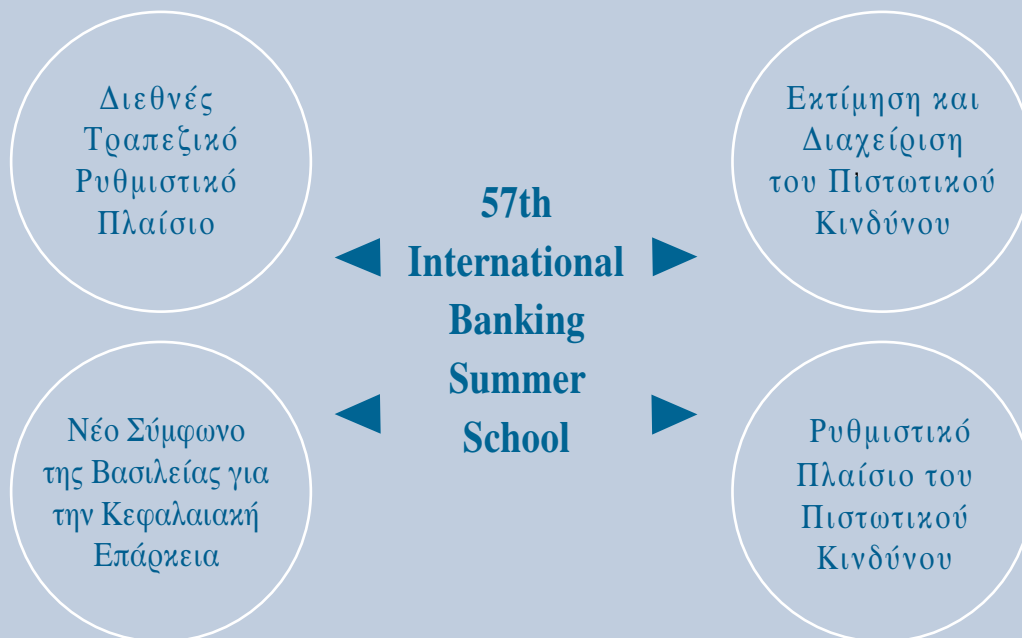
Διεθνές Τραπεζικό Ρυθμιστικό Πλαίσιο

Εκτίμηση και Διαχείριση του Πιστωτικού Κινδύνου

57th International Banking Summer School

Νέο Σύμφωνο της Βασιλείας για την Κεφαλαιακή Επάρκεια

Ρυθμιστικό Πλαίσιο του Πιστωτικού Κινδύνου